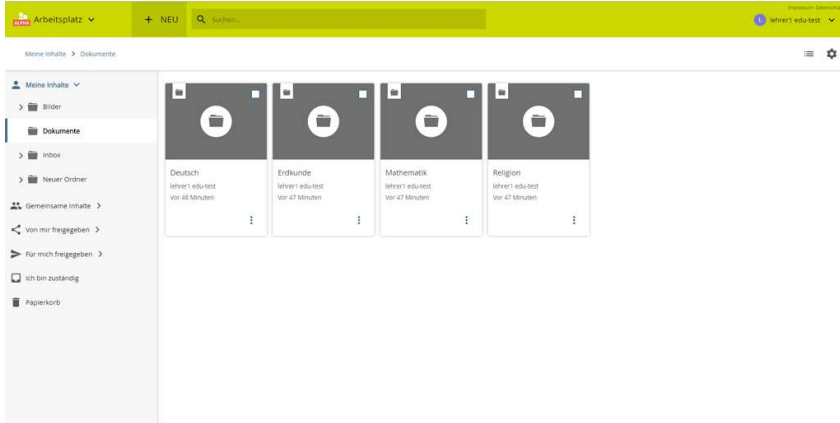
Arbeitsplatz

+ NEU

Suchen...

Impressum Datenschutz

lehrer1 edu-test

Meine Inhalte > Dokumente

Meine Inhalte

Bilder

Dokumente

Inbox

Neuer Ordner

Gemeinsame Inhalte >

Von mir freigegeben >

Für mich freigegeben >

Ich bin zuständig

Papierkorb

Deutsch
lehrer1 edu-test
Vor 48 Minuten

Erdkunde
lehrer1 edu-test
Vor 47 Minuten

Mathematik
lehrer1 edu-test
Vor 47 Minuten

Religion
lehrer1 edu-test
Vor 47 Minuten